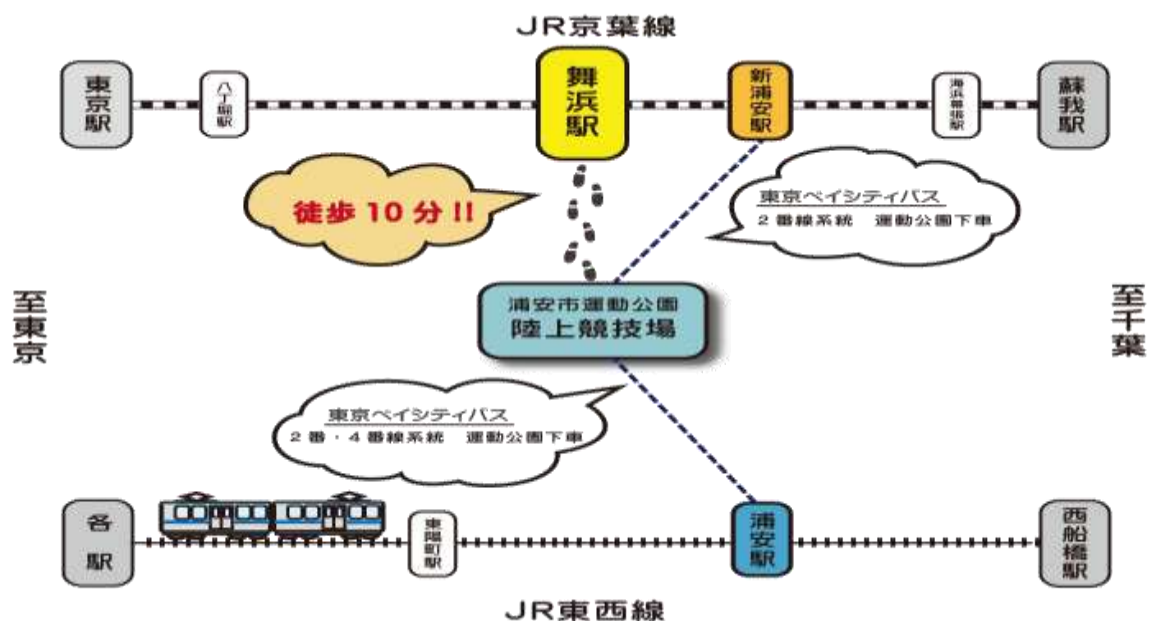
JR京葉線

東京駅

八丁堀駅

舞浜駅

新浦安駅

海浜幕張駅

蘇我駅

徒歩 10 分 !!

東京ベイシティバス
2番線系統　運動公園下車

至東京

浦安市運動公園
陸上競技場

至千葉

東京ベイシティバス
2番・4番線系統　運動公園下車

各駅

東陽町駅

浦安駅

西船橋駅

JR東西線